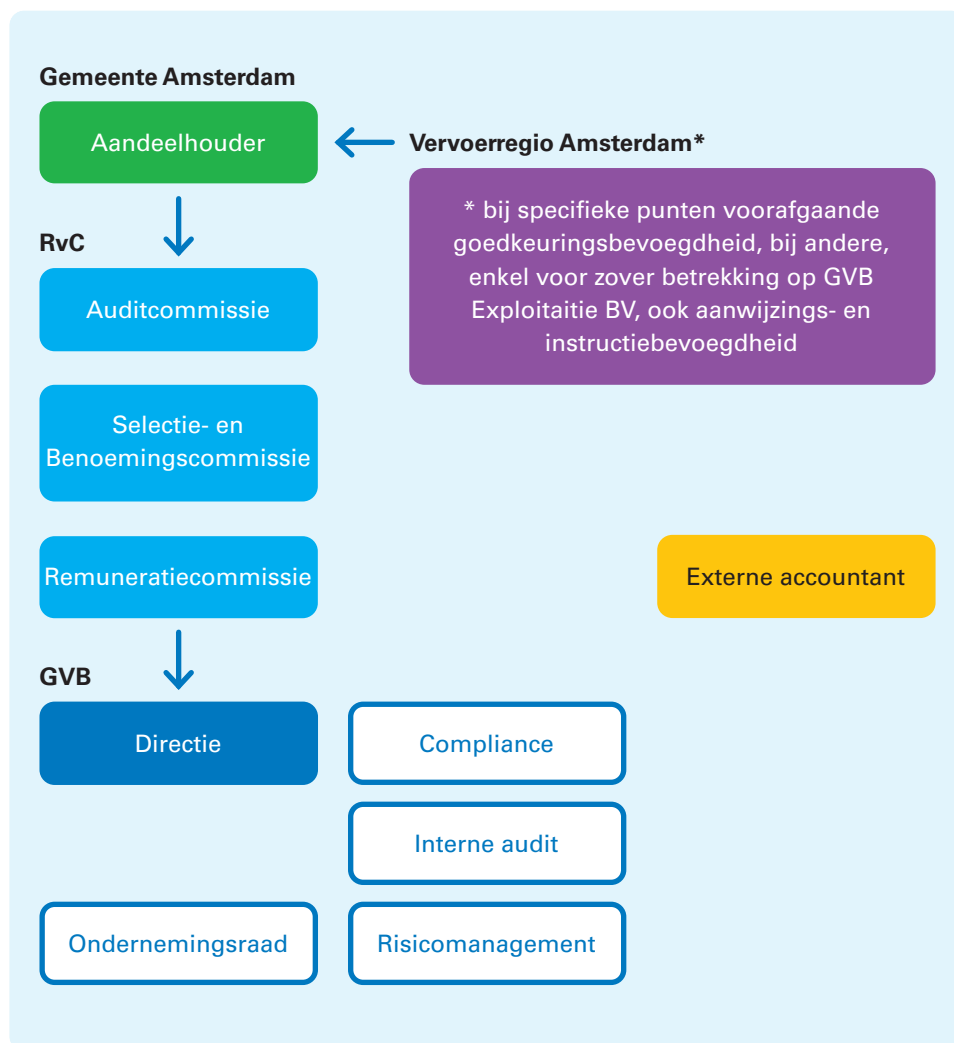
Gemeente Amsterdam

Aandeelhouder

Vervoerregio Amsterdam*

* bij specifieke punten voorafgaande goedkeuringsbevoegdheid, bij andere, enkel voor zover betrekking op GVB Exploitaitie BV, ook aanwijzings- en instructiebevoegdheid

RvC

Auditcommissie

Selectie- en Benoemingscommissie

Remuneratiecommissie

Externe accountant

GVB

Directie

Compliance

Interne audit

Ondernemingsraad

Risicomanagement